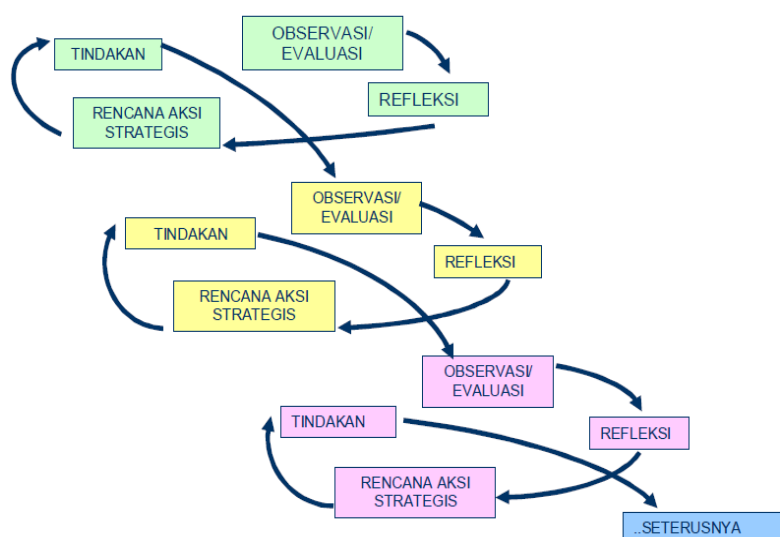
OBSERVASI/ EVALUASI

TINDAKAN

REFLEKSI

RENCANA AKSI STRATEGIS

OBSERVASI/ EVALUASI

TINDAKAN

REFLEKSI

RENCANA AKSI STRATEGIS

OBSERVASI/ EVALUASI

TINDAKAN

REFLEKSI

RENCANA AKSI STRATEGIS

..SETERUSNYA